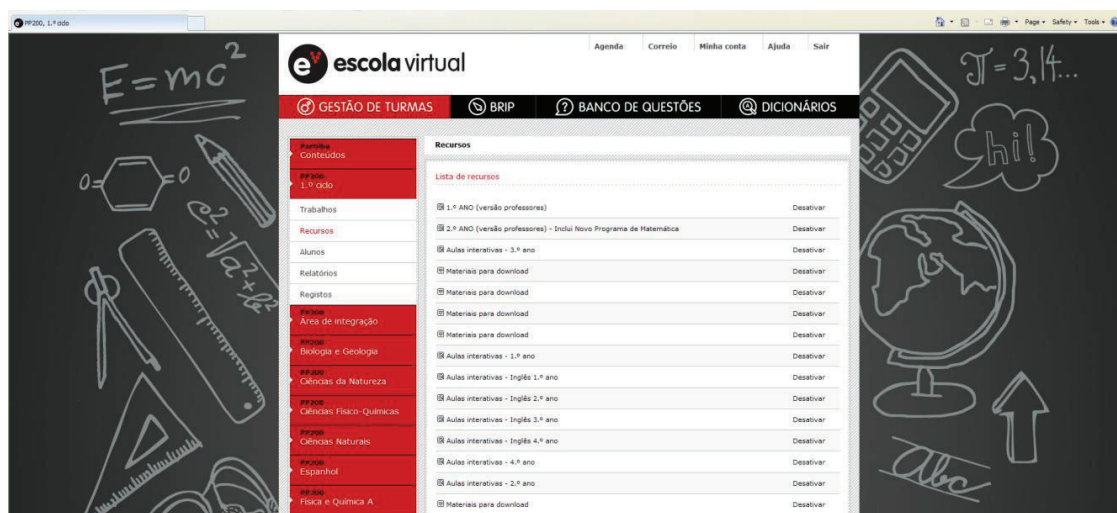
PP200, 1.º ciclo

Page • Safety • Tools •

$E=mc^2$

$\pi = 3,14...$

hi!

Abc

escola virtual

Agenda Correio Minha conta Ajuda Sair

GESTÃO DE TURMAS BRIP BANCO DE QUESTÕES DICIONÁRIOS

Partilha
Conteúdos

PP200
1.º ciclo

Trabalhos

Recursos

Alunos

Relatórios

Registos

PP200
Área de integração

PP200
Biologia e Geologia

PP200
Ciências da Natureza

PP200
Ciências Físico-Químicas

PP200
Ciências Naturais

PP200
Espanhol

PP200
Física e Química A

Recursos

Lista de recursos

| | |
|---|---|
| 1.º ANO (versão professores) | Desativar |
| 2.º ANO (versão professores) - Inclui Novo Programa de Matemática | Desativar |
| Aulas interativas - 3.º ano | Desativar |
| Materiais para download | Desativar |
| Materiais para download | Desativar |
| Materiais para download | Desativar |
| Materiais para download | Desativar |
| Aulas interativas - 1.º ano | Desativar |
| Aulas interativas - Inglês 1.º ano | Desativar |
| Aulas interativas - Inglês 2.º ano | Desativar |
| Aulas interativas - Inglês 3.º ano | Desativar |
| Aulas interativas - Inglês 4.º ano | Desativar |
| Aulas interativas - 4.º ano | Desativar |
| Aulas interativas - 2.º ano | Desativar |
| Materiais para download | Desativar |